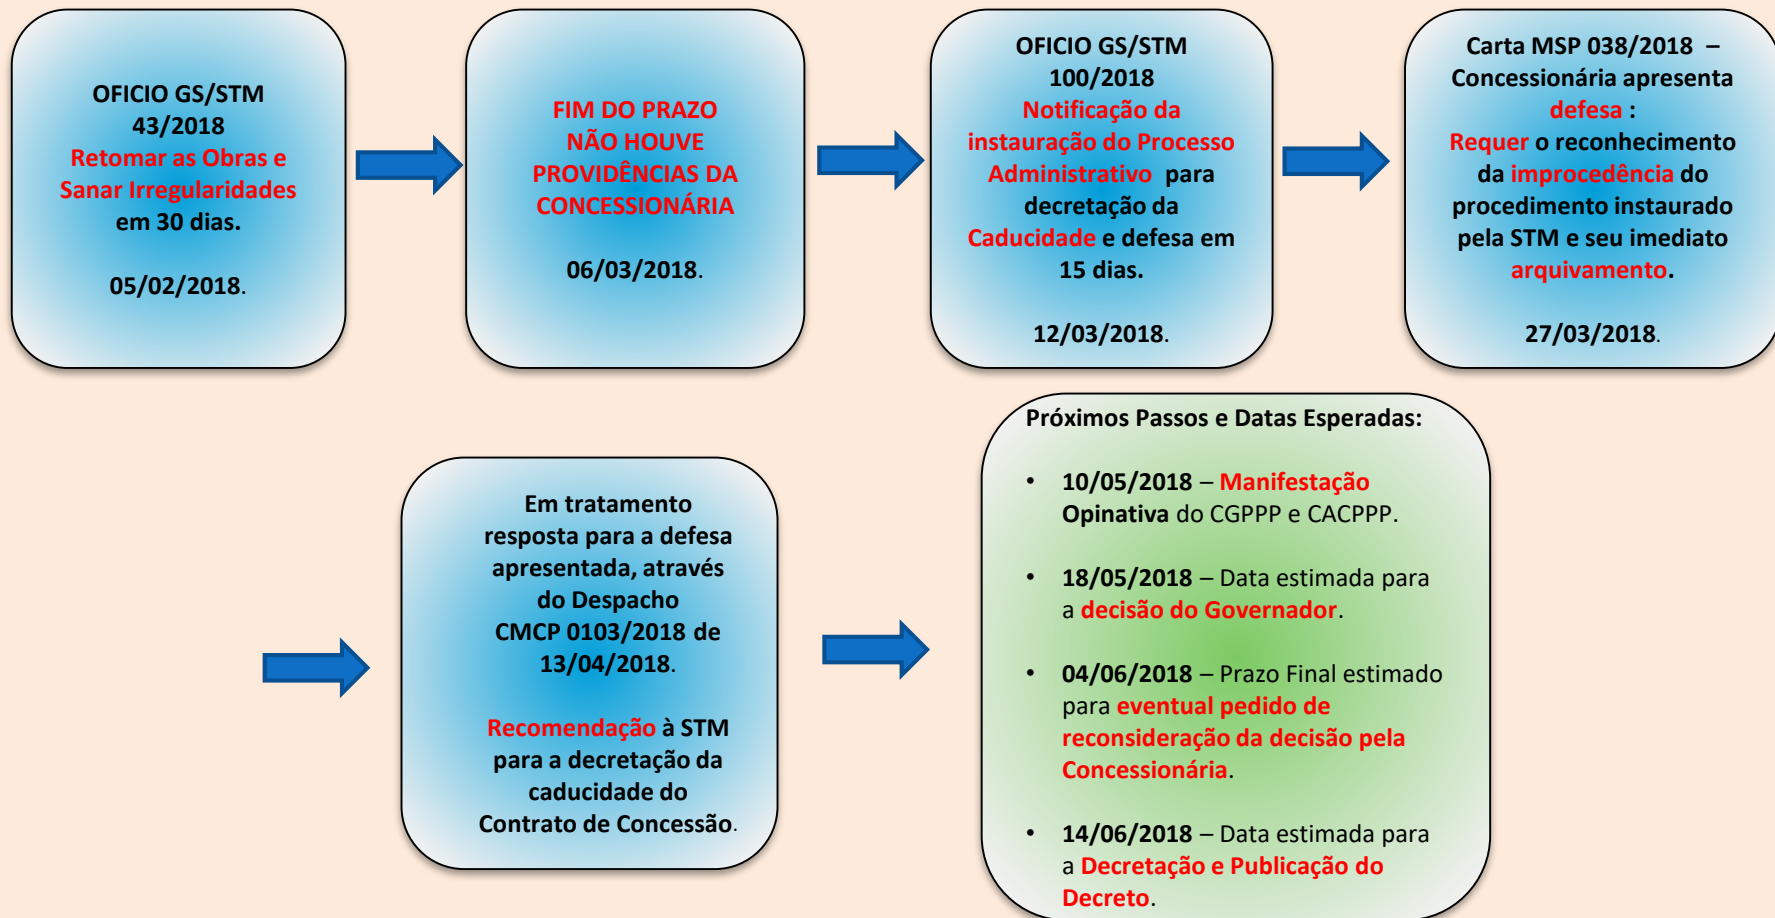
OFICIO GS/STM 43/2018
Retomar as Obras e Sanar Irregularidades em 30 dias.

05/02/2018.

FIM DO PRAZO
NÃO HOUVE PROVIDÊNCIAS DA CONCESSIONÁRIA

06/03/2018.

OFICIO GS/STM 100/2018
Notificação da instauração do Processo Administrativo para decretação da Caducidade e defesa em 15 dias.

12/03/2018.

Carta MSP 038/2018 – Concessionária apresenta defesa :
Requer o reconhecimento da improcedência do procedimento instaurado pela STM e seu imediato arquivamento.

27/03/2018.

Em tratamento resposta para a defesa apresentada, através do Despacho CMCP 0103/2018 de 13/04/2018.

Recomendação à STM para a decretação da caducidade do Contrato de Concessão.

Próximos Passos e Datas Esperadas:

• 10/05/2018 – Manifestação Opinativa do CGPPP e CACPPP.

• 18/05/2018 – Data estimada para a decisão do Governador.

• 04/06/2018 – Prazo Final estimado para eventual pedido de reconsideração da decisão pela Concessionária.

• 14/06/2018 – Data estimada para a Decretação e Publicação do Decreto.